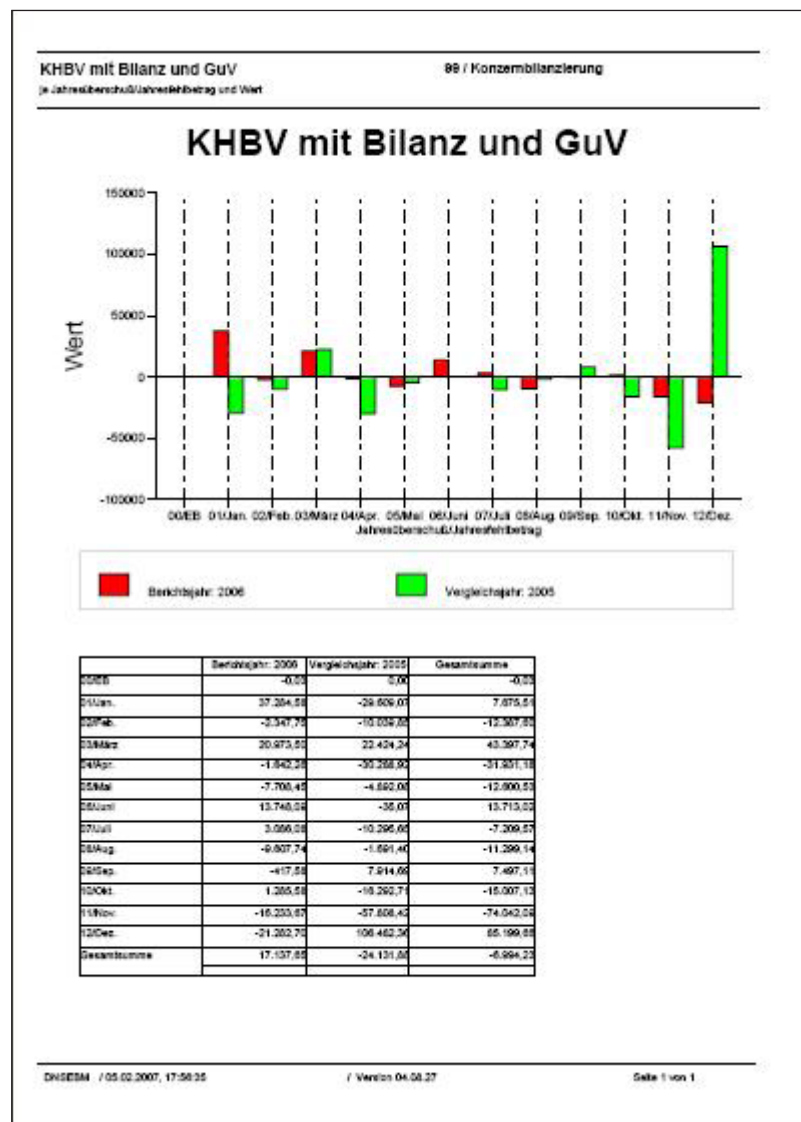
KHBV mit Bilanz und GuV
je Jahresüberschuß/Jahresfehlbetrag und Wert

99 / Konzernbilanzierung

KHBV mit Bilanz und GuV

150000
100000
50000
0
-50000
-100000

Wert

00/EB 01/Jan. 02/Feb. 03/März 04/Apr. 05/Mai 06/Juni 07/Juli 08/Aug. 09/Sep. 10/Okt. 11/Nov. 12/Dez.
Jahresüberschuß/Jahresfehlbetrag

Berichtsjahr: 2006

Vergleichsjahr: 2005

| | Berichtsjahr: 2006 | Vergleichsjahr: 2005 | Gesamtsumme |
|---|---|---|---|
| 00/EB | -0,03 | 0,00 | -0,03 |
| 01/Jan. | 37.284,58 | -29.609,07 | 7.675,51 |
| 02/Feb. | -2.347,75 | -10.024,85 | -12.367,60 |
| 03/März | 20.973,50 | 22.424,24 | 43.397,74 |
| 04/Apr. | -1.642,28 | -30.258,90 | -31.901,18 |
| 05/Mai | -7.708,45 | -4.892,08 | -12.600,53 |
| 06/Juni | 13.748,09 | -35,07 | 13.713,02 |
| 07/Juli | 3.086,08 | -10.295,65 | -7.209,57 |
| 08/Aug. | -9.607,74 | -1.691,40 | -11.299,14 |
| 09/Sep. | -417,58 | 7.914,69 | 7.497,11 |
| 10/Okt. | 1.285,58 | -16.292,71 | -15.007,13 |
| 11/Nov. | -16.233,87 | -57.808,42 | -74.042,29 |
| 12/Dez. | -21.282,70 | 106.482,36 | 85.199,66 |
| Gesamtsumme | 17.137,65 | -24.131,88 | -6.994,23 |

DNSESM / 05.02.2007, 17:56:35

/ Version 04.08.27

Seite 1 von 1